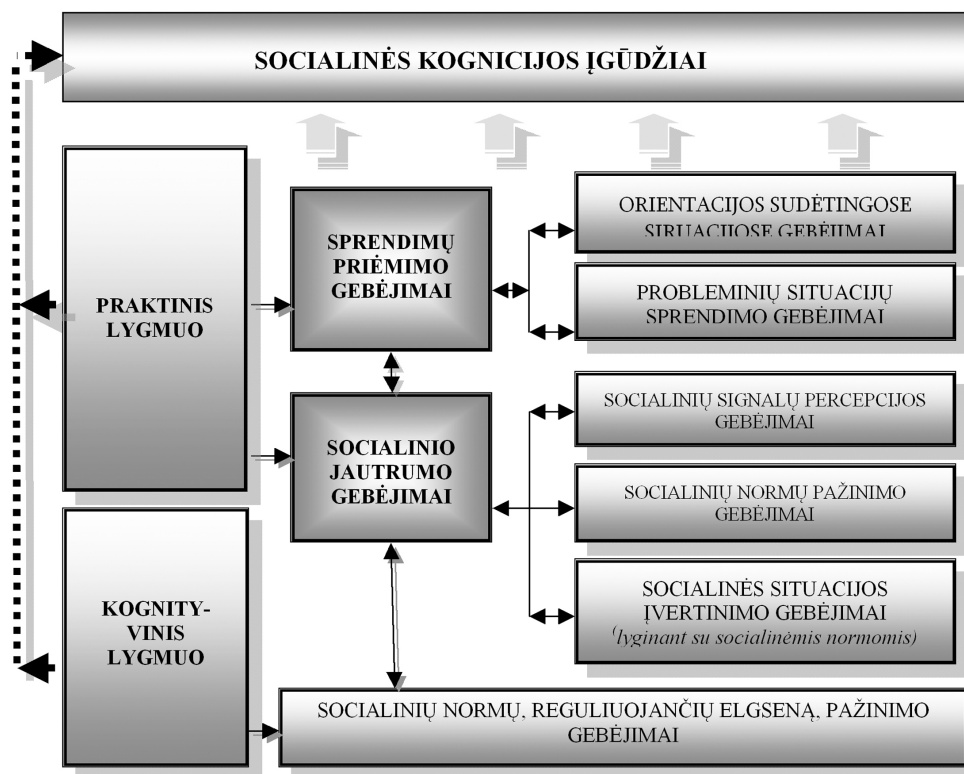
SOCIALINĖS KOGNICIJOS ĮGŪDŽIAI

PRAKTINIS LYGMUO

SPRENDIMŲ PRIĖMIMO GEBĖJIMAI

ORIENTACIJOS SUDĖTINGOSE SITUACIJOSE GEBĖJIMAI

PROBLEMINIŲ SITUACIJŲ SPRENDIMO GEBĖJIMAI

SOCIALINIO JAUTRUMO GEBĖJIMAI

SOCIALINIŲ SIGNALŲ PERCEPCIJOS GEBĖJIMAI

SOCIALINIŲ NORMŲ PAŽINIMO GEBĖJIMAI

SOCIALINĖS SITUACIJOS ĮVERTINIMO GEBĖJIMAI (lyginant su socialinėmis normomis)

KOGNITYVINIS LYGMUO

SOCIALINIŲ NORMŲ, REGULIUOJANČIŲ ELGSENĄ, PAŽINIMO GEBĖJIMAI